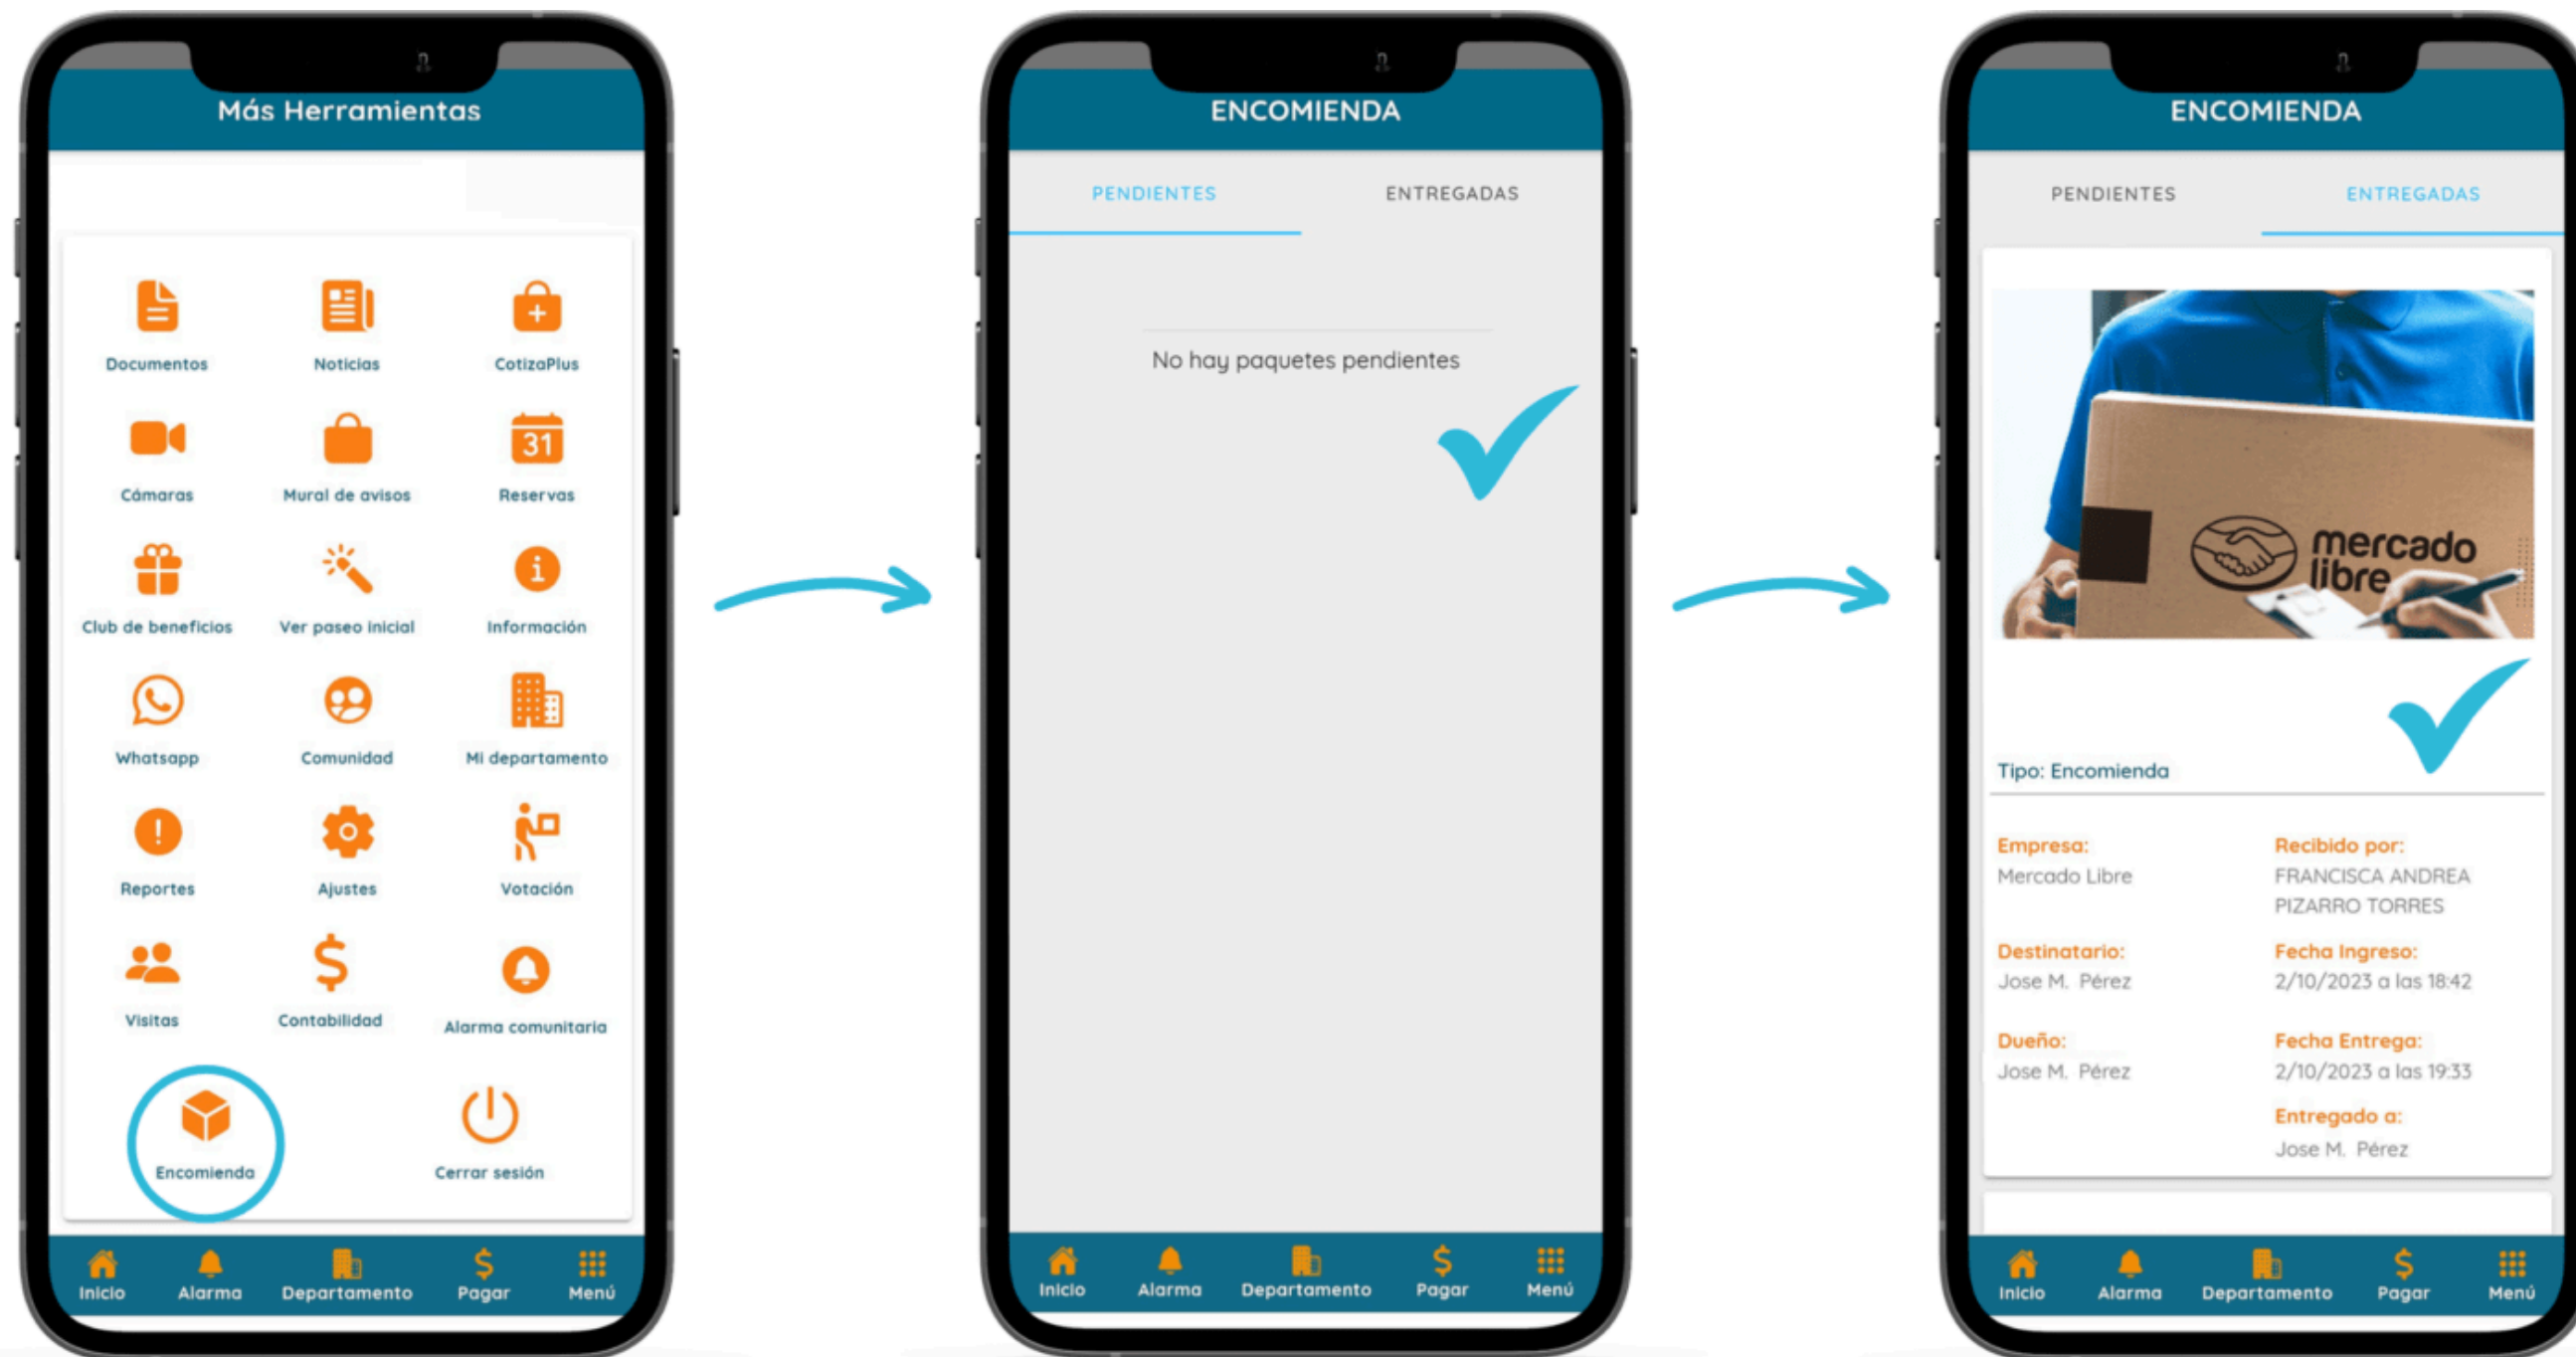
Más Herramientas

Documentos
Noticias
CotizaPlus
Cámaras
Mural de avisos
31
Reservas
Club de beneficios
Ver paseo inicial
Información
Whatsapp
Comunidad
Mi departamento
Reportes
Ajustes
Votación
Visitas
Contabilidad
Alarma comunitaria
Encomienda
Cerrar sesión

Inicio
Alarma
Departamento
Pagar
Menú

ENCOMIENDA

PENDIENTES
ENTREGADAS

No hay paquetes pendientes

Inicio
Alarma
Departamento
Pagar
Menú

ENCOMIENDA

PENDIENTES
ENTREGADAS

mercado libre

Tipo: Encomienda

Empresa:
Mercado Libre

Recibido por:
FRANCISCA ANDREA PIZARRO TORRES

Destinatario:
Jose M. Pérez

Fecha Ingreso:
2/10/2023 a las 18:42

Dueño:
Jose M. Pérez

Fecha Entrega:
2/10/2023 a las 19:33

Entregado a:
Jose M. Pérez

Inicio
Alarma
Departamento
Pagar
Menú